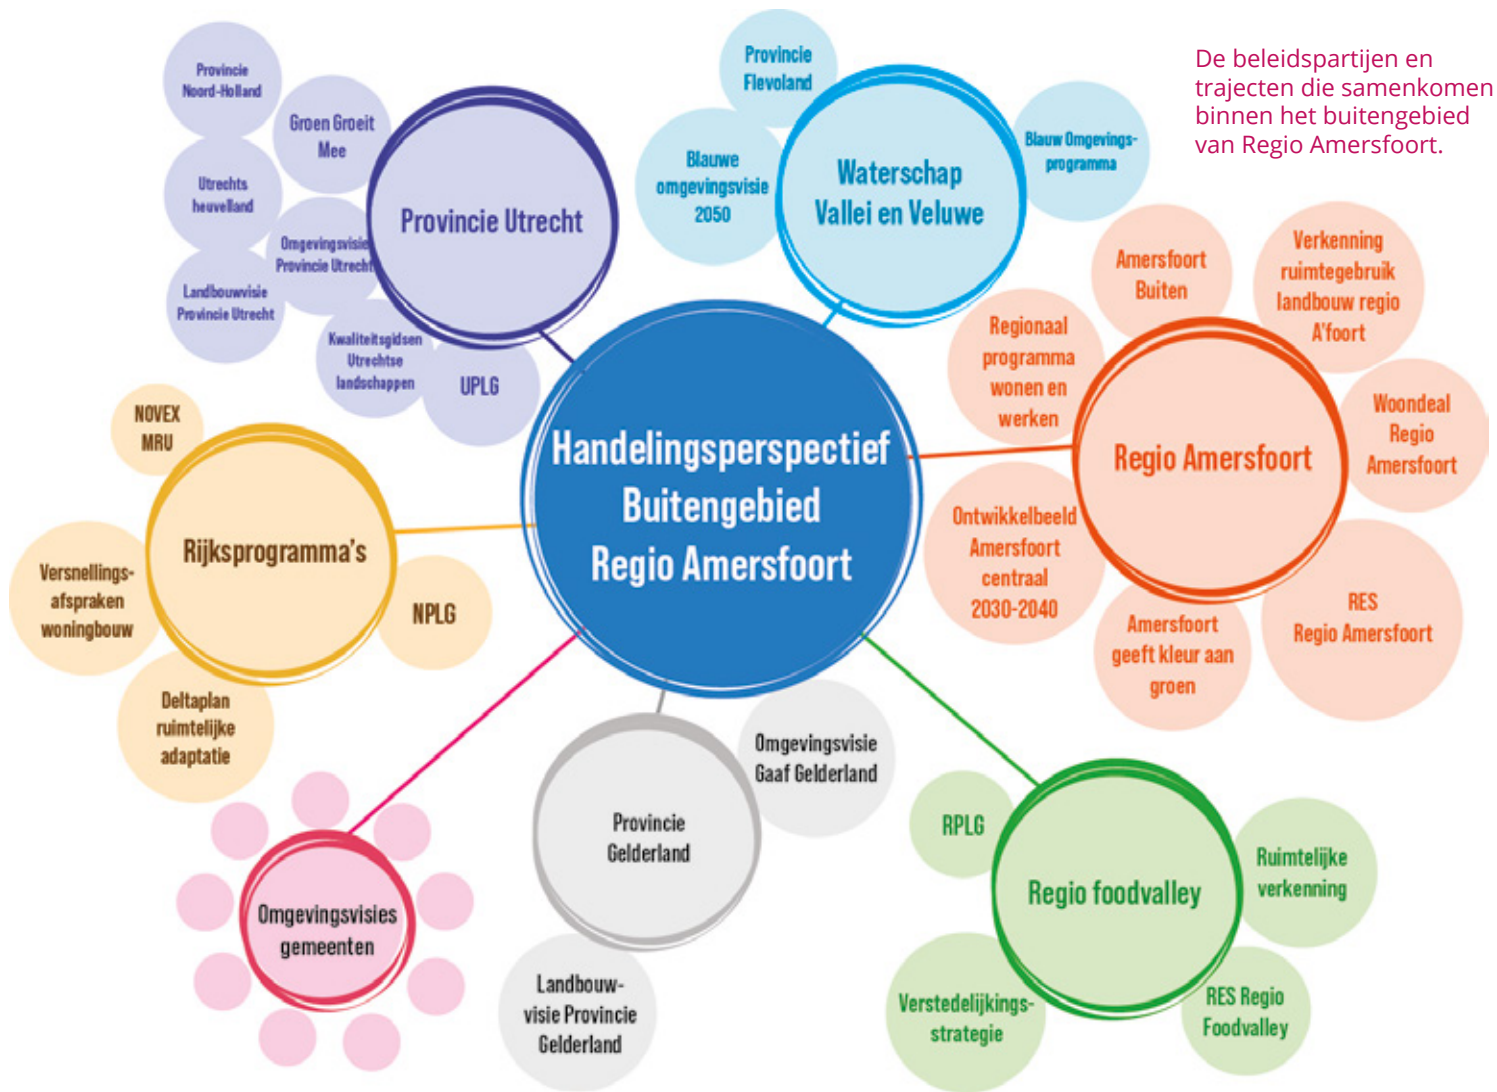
De beleidspartijen en trajecten die samenkomen binnen het buitengebied van Regio Amersfoort.

Handelingsperspectief Buitengebied Regio Amersfoort

Provincie Utrecht

Provincie Noord-Holland

Groen Groeit Mee

Utrechts heuvelland

Omgevingsvisie Provincie Utrecht

Landbouwvisie Provincie Utrecht

Kwaliteitsgidsen Utrechtse landschappen

UPLG

Waterschap Vallei en Veluwe

Provincie Flevoland

Blauwe omgevingsvisie 2050

Blauw Omgevingsprogramma

Regio Amersfoort

Amersfoort Buiten

Verkenning ruimtegebruik landbouw regio A'foort

Regionaal programma wonen en werken

Woondeal Regio Amersfoort

Ontwikkelbeeld Amersfoort centraal 2030-2040

RES Regio Amersfoort

Amersfoort geeft kleur aan groen

Rijksprogramma's

NOVEX MRU

Versnellingsafspraken woningbouw

NPLG

Deltaplan ruimtelijke adaptatie

Omgevingsvisies gemeenten

Provincie Gelderland

Omgevingsvisie Gaaf Gelderland

Landbouwvisie Provincie Gelderland

Regio foodvalley

RPLG

Ruimtelijke verkenning

Verstedelijkingsstrategie

RES Regio Foodvalley